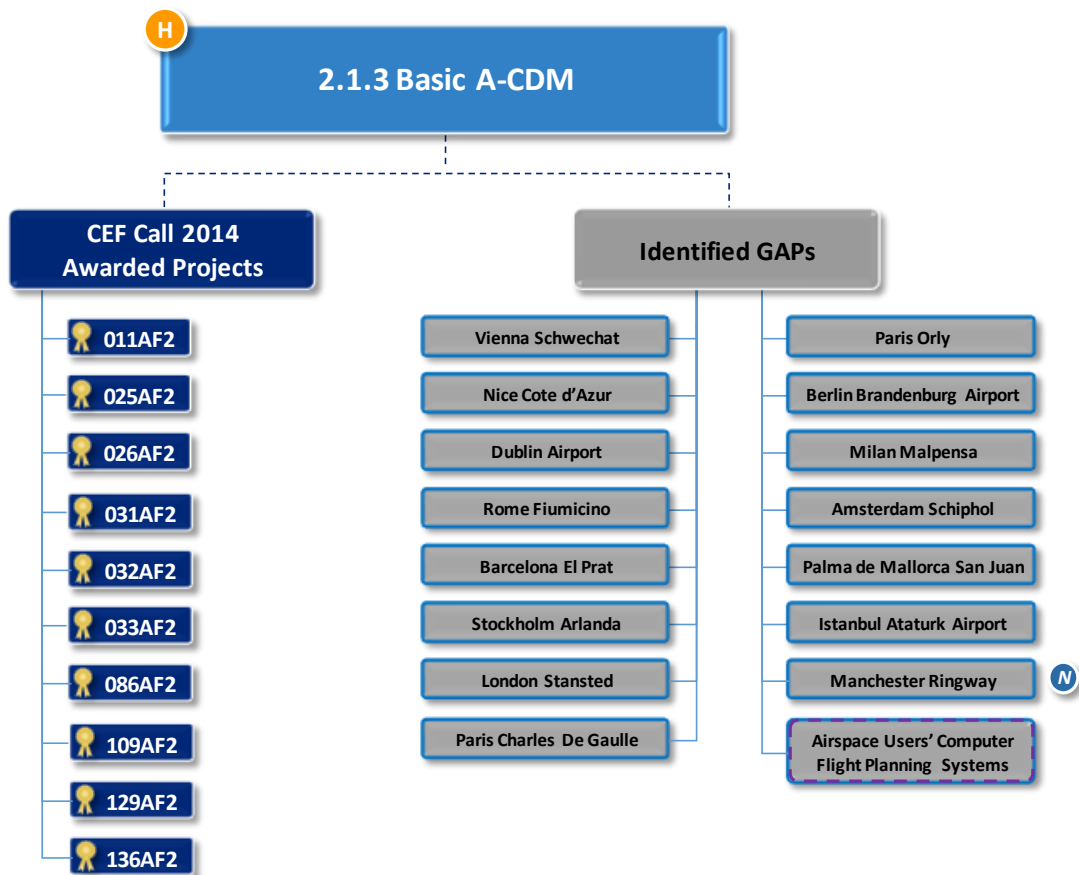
H

2.1.3 Basic A-CDM

CEF Call 2014 Awarded Projects

011AF2
025AF2
026AF2
031AF2
032AF2
033AF2
086AF2
109AF2
129AF2
136AF2

Identified GAPs

Vienna Schwechat
Nice Cote d’Azur
Dublin Airport
Rome Fiumicino
Barcelona El Prat
Stockholm Arlanda
London Stansted
Paris Charles De Gaulle

Paris Orly
Berlin Brandenburg Airport
Milan Malpensa
Amsterdam Schiphol
Palma de Mallorca San Juan
Istanbul Ataturk Airport
Manchester Ringway
N
Airspace Users’ Computer Flight Planning Systems